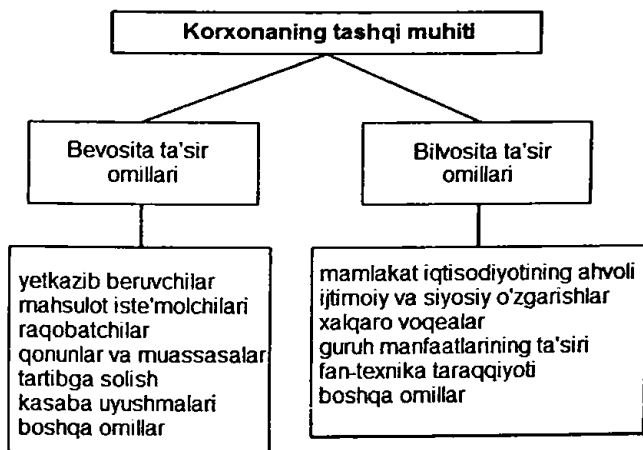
Korxonaning tashqi muhiti

Bevosita ta'sir omillari

Bilvosita ta'sir omillari

yetkazib beruvchilar
mahsulot iste'molchilari
raqobatchilar
qonunlar va muassasalar
tartibga solish
kasaba uyushmalari
boshqa omillar

mamlakat iqtisodiyotining ahvoli
ijtimoiy va siyosiy o'zgarishlar
xalqaro voqealar
guruh manfaatlarining ta'siri
fan-texnika taraqqiyoti
boshqa omillar